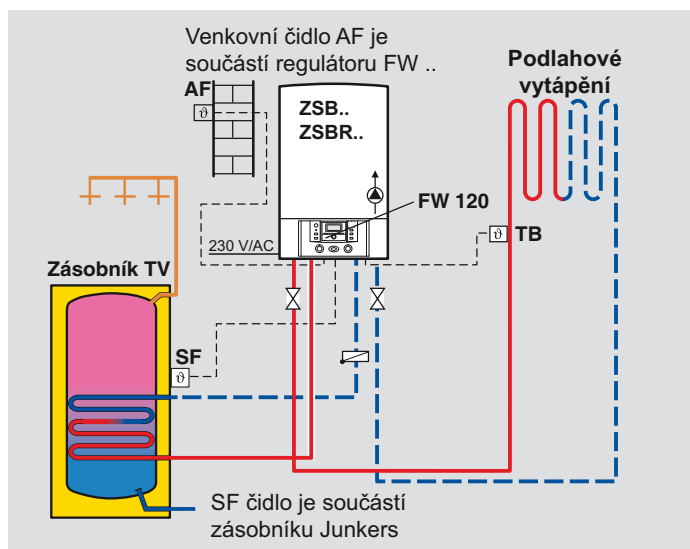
Venkovní čidlo AF je součástí regulátoru FW ..

AF

$\vartheta$

ZSB..
ZSBR..

Podlahové vytápění

FW 120

230 V/AC

$\vartheta$ TB

Zásobník TV

SF

$\vartheta$

SF čidlo je součástí zásobníku Junkers